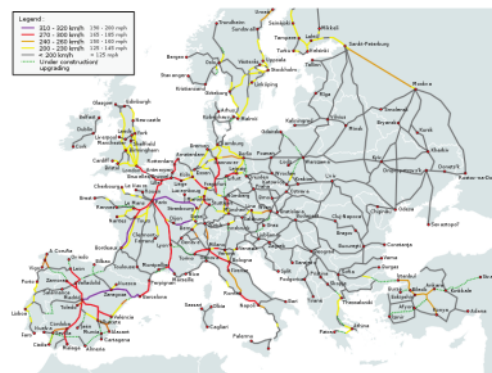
Legend:
310 – 320 km/h 190 – 200 mph
270 – 300 km/h 165 – 185 mph
240 – 260 km/h 150 – 160 mph
200 – 230 km/h 125 – 145 mph
< 200 km/h < 125 mph
Under construction/ upgrading

Trondheim
Sundsvall
Oulu
Seinäjoki
Mikkeli
Tampere
Turku
Helsinki
Sankt-Peterburg
Bergen
Oslo
Västerås
Uppsala
Stockholm
Stavanger
Tallinn
Kristiansand
Göteborg
Linköping
Riga
Moskva
Glasgow
Edinburgh
Belfast
Dublin
York
Liverpool
Manchester
Sheffield
Birmingham
Cork
Cardiff
Bristol
London
Århus
Malmö
København
Kaliningrad
Vilnius
Minsk
Smolensk
Bryansk
Kursk
Kharkiv
Donets'k
Rostov-na-Donu
Gdansk
Hamburg
Bremen
Berlin
Poznan
Warszawa
Amsterdam
Rotterdam
Hannover
Antwerpen
Bruxelles
Köln
Leipzig
Dresden
Praha
Kraków
Lviv
Kyiv
Frankfurt
Le Havre
Lille
Cherbourg
Paris
Brest
Rennes
Nantes
Strasbourg
Stuttgart
München
Wien
Bratislava
Budapest
Dijon
Zürich
Bern
Lyon
Bordeaux
Clermont
Toulouse
Marseille
Montpellier
Milano
Torino
Venezia
Bologna
Firenze
Roma
Napoli
Zagreb
Beograd
Cluj-Napoca
Chişinău
Odesa
Sevastopol
Bucureşti
Constanţa
Varna
Sofia
Burgas
Skopje
Thessaloniki
Istanbul
Ankara
Izmir
Athina
Patras
Bari
Palermo
Cagliari
Sassari
Barcelona
Zaragoza
Valladolid
Madrid
Valencia
Sevilla
Málaga
Cádiz
Lisboa
Porto
A Coruña
León
Bilbao
Córdoba
Alicante
Cartagena
Almería
Faro
Granada
Split
Podgorica
Tirana
Konya
Kayseri
Eskişehir
Bursa
Sivas